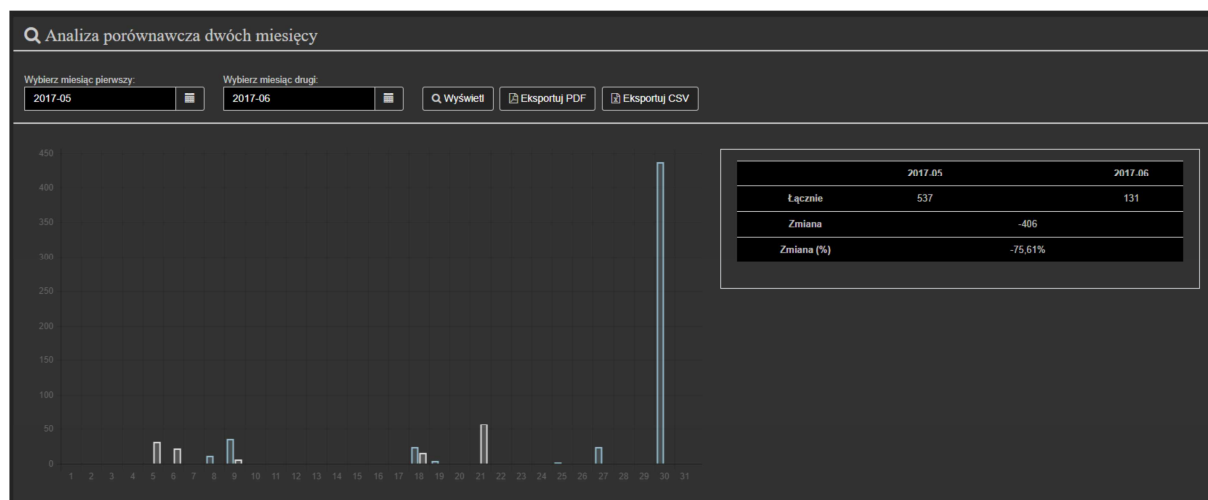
Analiza porównawcza dwóch miesięcy

Wybierz miesiąc pierwszy:
2017-05

Wybierz miesiąc drugi:
2017-06

Wyświetl
Eksportuj PDF
Eksportuj CSV

450
400
350
300
250
200
150
100
50
0

1 2 3 4 5 6 7 8 9 10 11 12 13 14 15 16 17 18 19 20 21 22 23 24 25 26 27 28 29 30 31

| | 2017-05 | 2017-06 |
|---|---|---|
| Łącznie | 537 | 131 |
| Zmiana | -406 | |
| Zmiana (%) | -75,61% | |